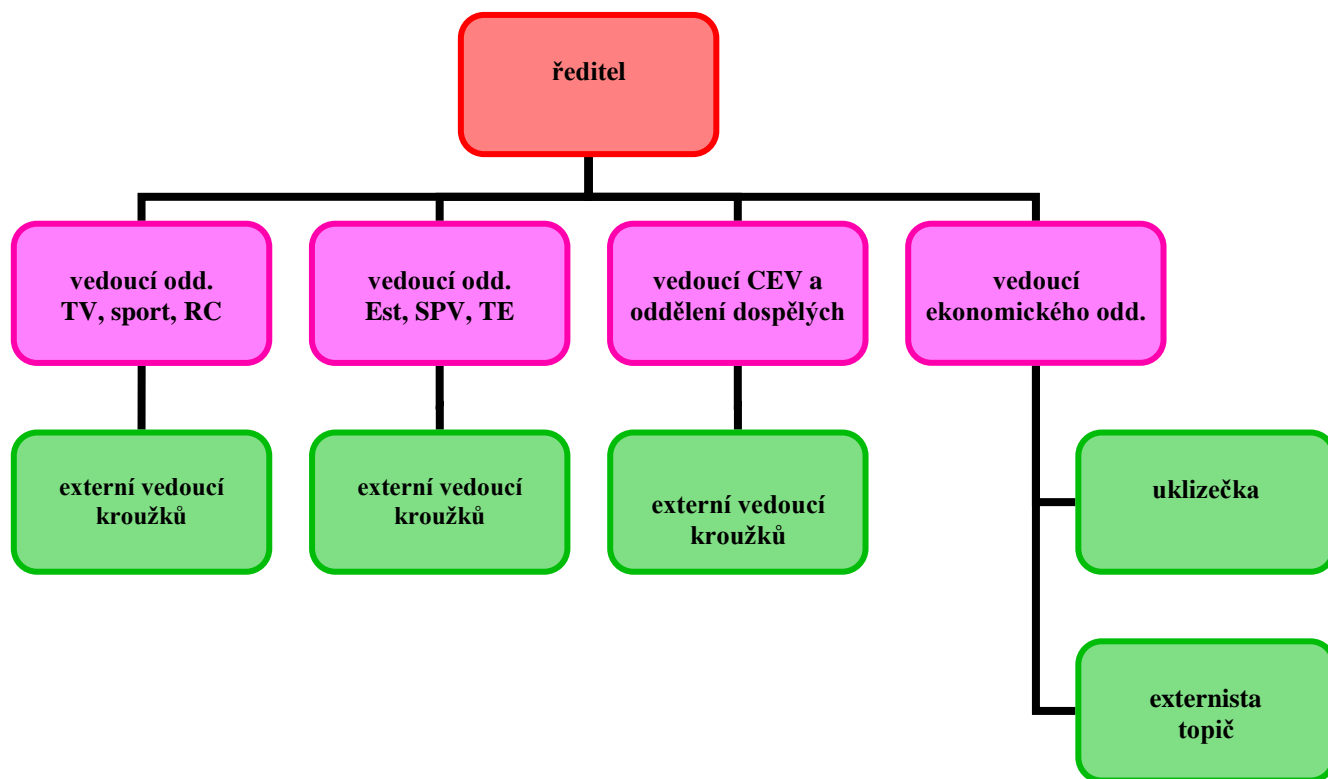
ředitel

vedoucí odd. TV, sport, RC

vedoucí odd. Est, SPV, TE

vedoucí CEV a oddělení dospělých

vedoucí ekonomického odd.

externí vedoucí kroužků

externí vedoucí kroužků

externí vedoucí kroužků

uklizečka

externista topič